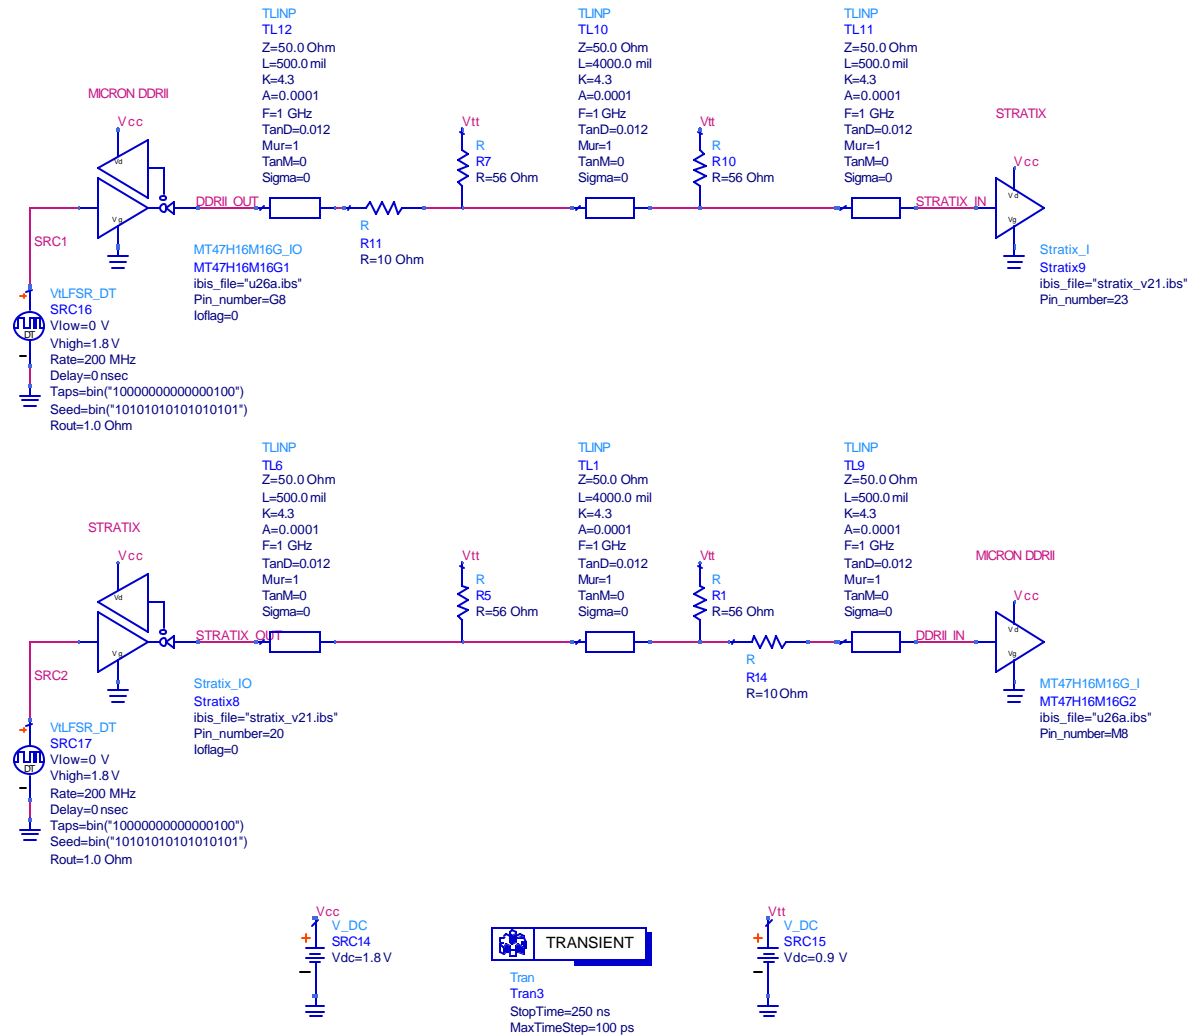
TLINP
TL12
Z=50.0 Ohm
L=500.0 mil
K=4.3
A=0.0001
F=1 GHz
TanD=0.012
Mur=1
TanM=0
Sigma=0

TLINP
TL10
Z=50.0 Ohm
L=4000.0 mil
K=4.3
A=0.0001
F=1 GHz
TanD=0.012
Mur=1
TanM=0
Sigma=0

TLINP
TL11
Z=50.0 Ohm
L=500.0 mil
K=4.3
A=0.0001
F=1 GHz
TanD=0.012
Mur=1
TanM=0
Sigma=0

MICRON DDRII
Vcc
Vd
Vg
DDRII_OUT
SRC1

Vtt
R
R7
R=56 Ohm

R
R11
R=10 Ohm

Vtt
R
R10
R=56 Ohm

STRATIX
Vcc
Vd
Vg
STRATIX_IN

MT47H16M16G_IO
MT47H16M16G1
ibis_file="u26a.ibs"
Pin_number=G8
Ioflag=0

Stratix_I
Stratix9
ibis_file="stratix_v21.ibs"
Pin_number=23

VtLFSR_DT
SRC16
Vlow=0 V
Vhigh=1.8 V
Rate=200 MHz
Delay=0 nsec
Taps=bin("1000000000000100")
Seed=bin("1010101010101010 1")
Rout=1.0 Ohm

TLINP
TL6
Z=50.0 Ohm
L=500.0 mil
K=4.3
A=0.0001
F=1 GHz
TanD=0.012
Mur=1
TanM=0
Sigma=0

TLINP
TL1
Z=50.0 Ohm
L=4000.0 mil
K=4.3
A=0.0001
F=1 GHz
TanD=0.012
Mur=1
TanM=0
Sigma=0

TLINP
TL9
Z=50.0 Ohm
L=500.0 mil
K=4.3
A=0.0001
F=1 GHz
TanD=0.012
Mur=1
TanM=0
Sigma=0

STRATIX
Vcc
Vd
Vg
STRATIX_OUT
SRC2

Vtt
R
R5
R=56 Ohm

Vtt
R
R1
R=56 Ohm

R
R14
R=10 Ohm

MICRON DDRII
Vcc
Vd
Vg
DDRII_IN

Stratix_IO
Stratix8
ibis_file="stratix_v21.ibs"
Pin_number=20
Ioflag=0

MT47H16M16G_I
MT47H16M16G2
ibis_file="u26a.ibs"
Pin_number=M8

VtLFSR_DT
SRC17
Vlow=0 V
Vhigh=1.8 V
Rate=200 MHz
Delay=0 nsec
Taps=bin("1000000000000100")
Seed=bin("10101010101010101")
Rout=1.0 Ohm

Vcc
V_DC
SRC14
Vdc=1.8 V

TRANSIENT
Tran
Tran3
StopTime=250 ns
MaxTimeStep=100 ps

Vtt
V_DC
SRC15
Vdc=0.9 V